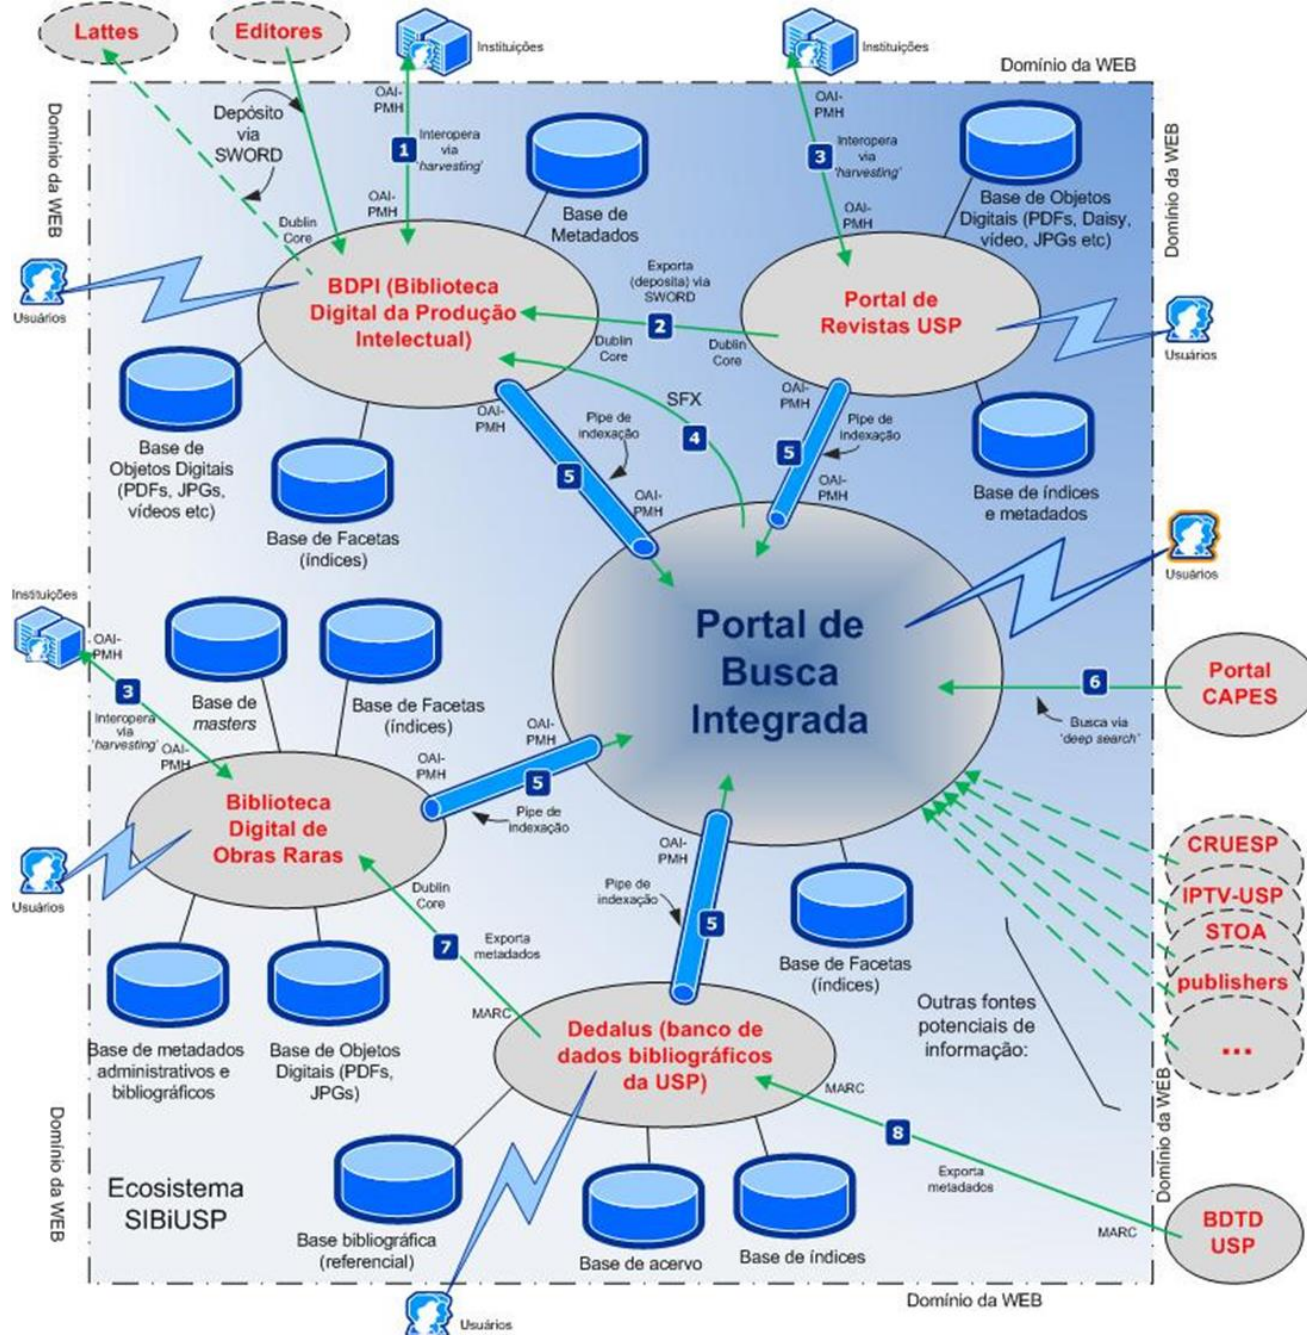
Lattes

Editores

Instituições

Instituições

Domínio da WEB

Domínio da WEB

Domínio da WEB

Depósito via SWORD

OAI-PMH

1 Interopera via 'harvesting'

OAI-PMH

Dublin Core

Base de Metadados

OAI-PMH

3 Interopera via 'harvesting'

OAI-PMH

Base de Objetos Digitais (PDFs, Daisy, vídeo, JPGs etc)

Usuários

BDPI (Biblioteca Digital da Produção Intelectual)

Exporta (deposita) via SWORD

2

Dublin Core

Dublin Core

Portal de Revistas USP

Usuários

SFX

OAI-PMH

Pipe de indexação

4

OAI-PMH

Pipe de indexação

5

5

OAI-PMH

OAI-PMH

Base de Objetos Digitais (PDFs, JPGs, vídeos etc)

Base de Facetas (índices)

Base de índices e metadados

Usuários

Instituições

OAI-PMH

Base de masters

Base de Facetas (índices)

Portal de Busca Integrada

Portal CAPES

6

Busca via 'deep search'

3 Interopera via 'harvesting'

OAI-PMH

OAI-PMH

OAI-PMH

5

Pipe de indexação

Biblioteca Digital de Obras Raras

Usuários

OAI-PMH

CRUESP

IPTV-USP

STOA

publishers

...

Dublin Core

Pipe de indexação

5

7 Exporta metadados

Base de Facetas (índices)

Outras fontes potenciais de informação:

MARC

Dedalus (banco de dados bibliográficos da USP)

MARC

Base de metadados administrativos e bibliográficos

Base de Objetos Digitais (PDFs, JPGs)

8

Exporta metadados

Domínio da WEB

Ecosistema SIBiUSP

MARC

BDTD USP

Base bibliográfica (referencial)

Base de acervo

Base de índices

Domínio da WEB

Usuários